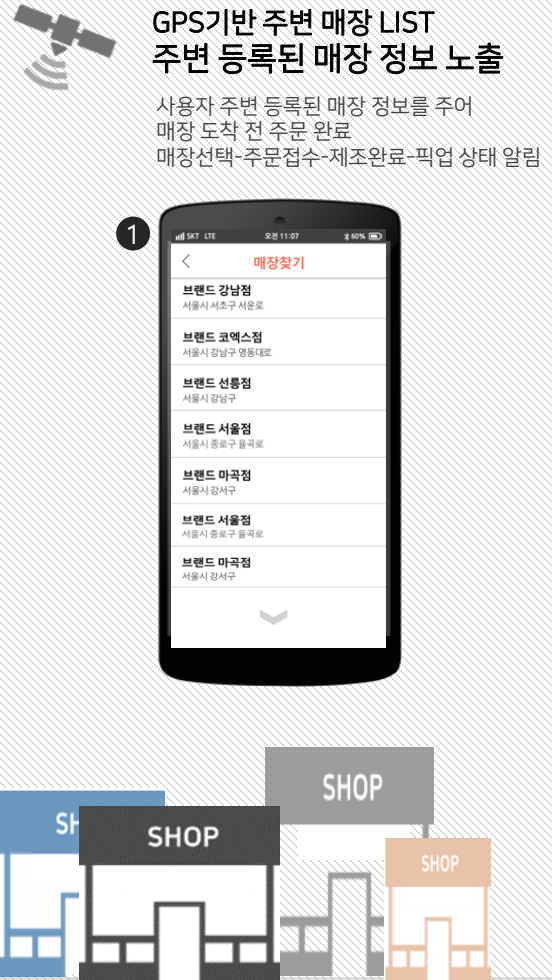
GPS기반 주변 매장 LIST
주변 등록된 매장 정보 노출

사용자 주변 등록된 매장 정보를 주어
매장 도착 전 주문 완료
매장선택-주문접수-제조완료-픽업 상태 알림

1

SKT LTE 오전 11:07 60%

<

매장찾기

브랜드 강남점
서울시 서초구 서운로

브랜드 코엑스점
서울시 강남구 영동대로

브랜드 선릉점
서울시 강남구

브랜드 서울점
서울시 종로구 율곡로

브랜드 마곡점
서울시 강서구

브랜드 서울점
서울시 종로구 율곡로

브랜드 마곡점
서울시 강서구

SH

SHOP

SHOP

SHOP